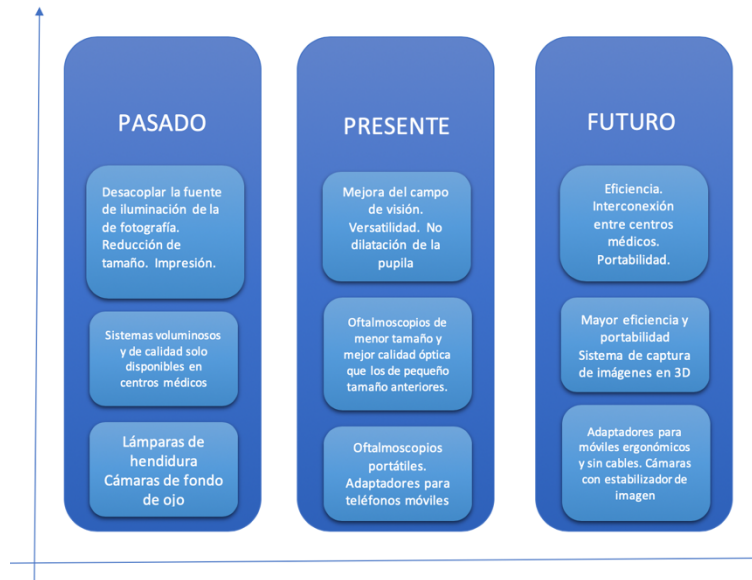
PASADO

Desacoplar la fuente de iluminación de la de fotografía. Reducción de tamaño. Impresión.

Sistemas voluminosos y de calidad solo disponibles en centros médicos

Lámparas de hendidura Cámaras de fondo de ojo

PRESENTE

Mejora del campo de visión. Versatilidad. No dilatación de la pupila

Oftalmoscopios de menor tamaño y mejor calidad óptica que los de pequeño tamaño anteriores.

Oftalmoscopios portátiles. Adaptadores para teléfonos móviles

FUTURO

Eficiencia. Interconexión entre centros médicos. Portabilidad.

Mayor eficiencia y portabilidad Sistema de captura de imágenes en 3D

Adaptadores para móviles ergonómicos y sin cables. Cámaras con estabilizador de imagen